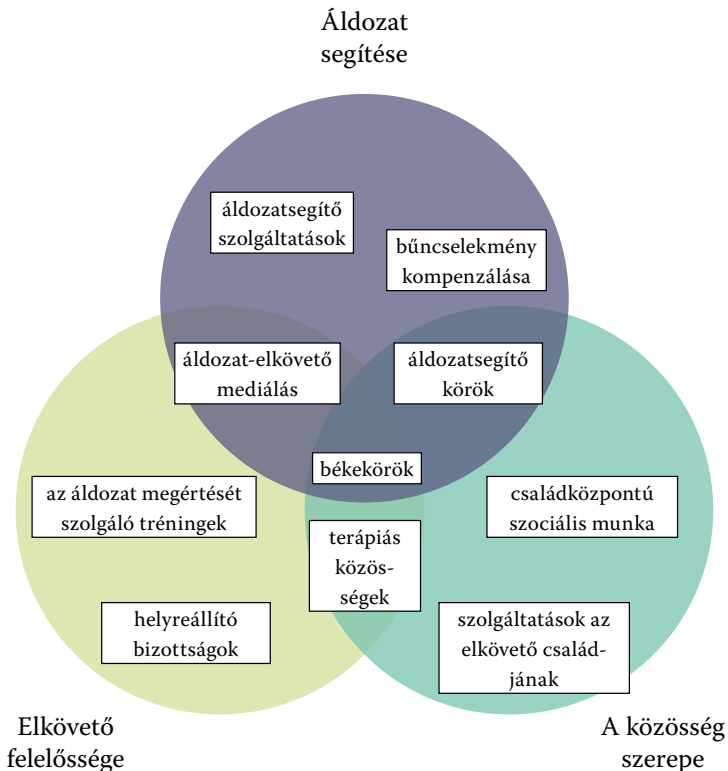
Áldozat segítése

áldozatsegítő szolgáltatások

bűncselekmény kompenzálása

áldozat-elkövető mediálás

áldozatsegítő körök

békekörök

az áldozat megértését szolgáló tréningek

családközpontú szociális munka

terápiás közösségek

helyreállító bizottságok

szolgáltatások az elkövető családjának

Elkövető felelőssége

A közösség szerepe